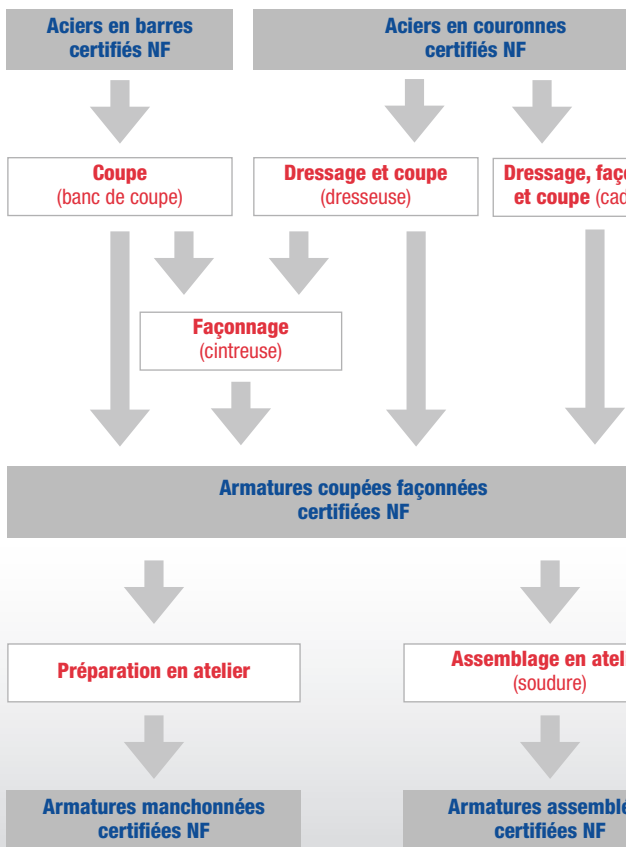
Aciers en barres certifiés NF

Aciers en couronnes certifiés NF

Coupe
(banc de coupe)

Dressage et coupe
(dresseuse)

Dressage, faç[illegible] et coupe (cad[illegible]

Façonnage
(cintreuse)

Armatures coupées façonnées certifiées NF

Préparation en atelier

Assemblage en atel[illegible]
(soudure)

Armatures manchonnées certifiées NF

Armatures assembl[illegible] certifiées NF